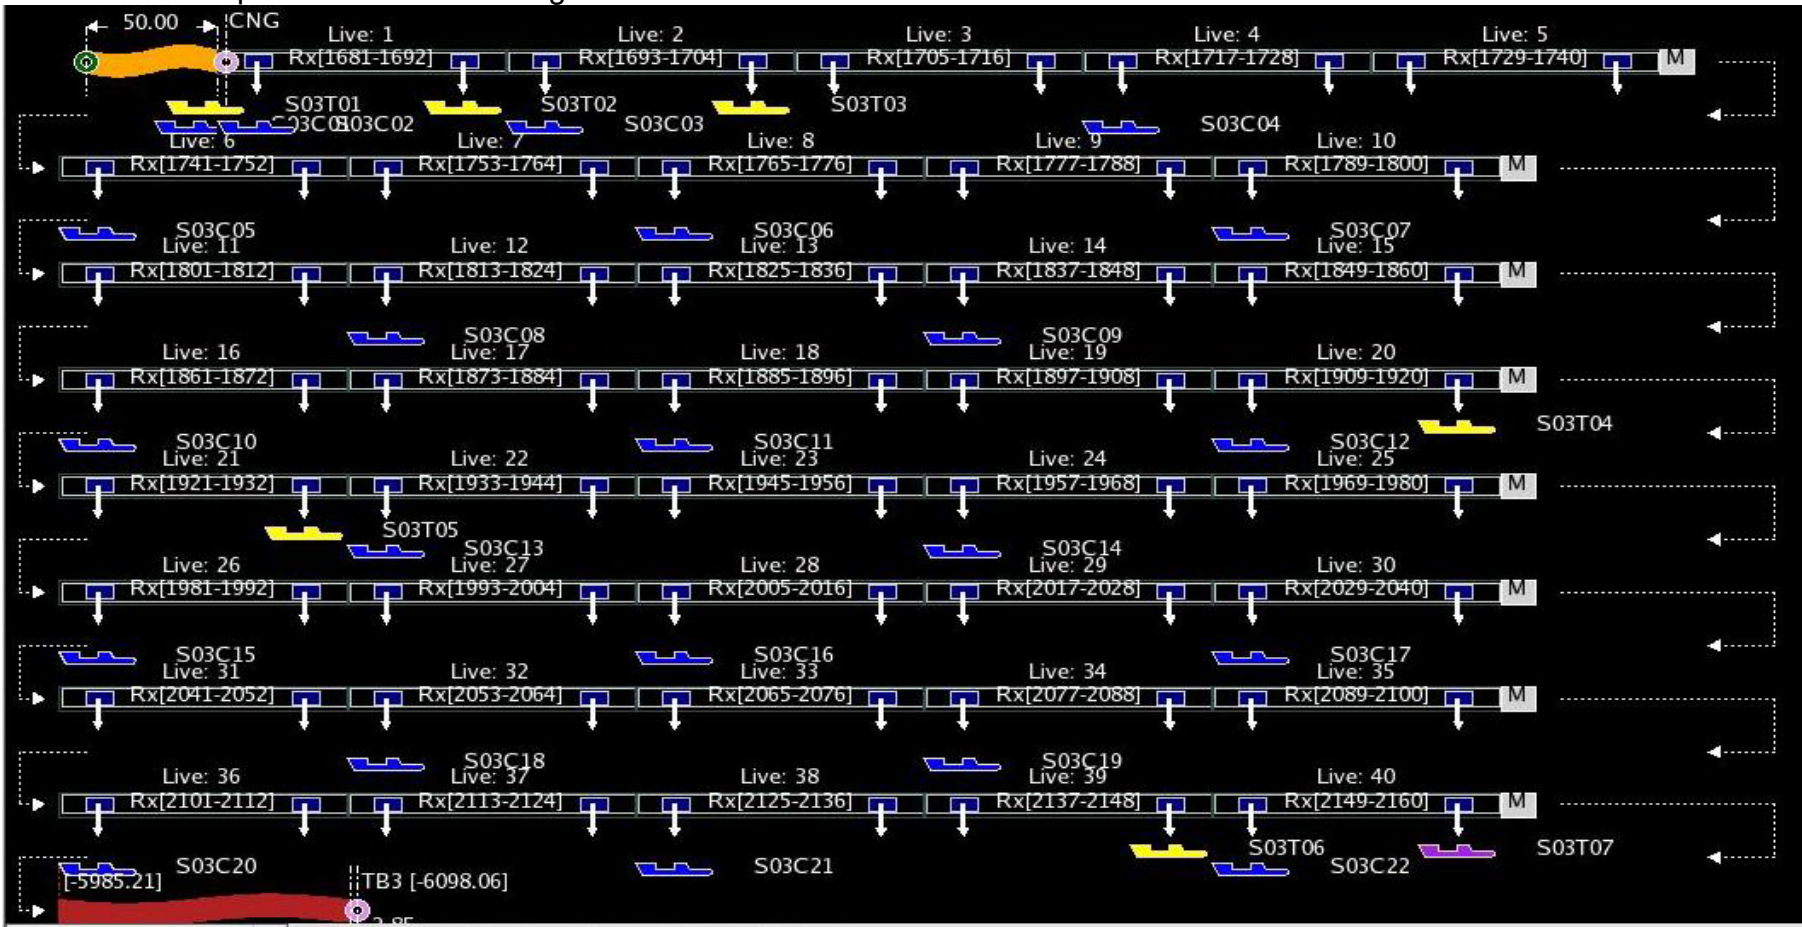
50.00
CNG
Live: 1
Rx[1681-1692]
Live: 2
Rx[1693-1704]
Live: 3
Rx[1705-1716]
Live: 4
Rx[1717-1728]
Live: 5
Rx[1729-1740]
M
S03T01
S03T02
S03T03
S03C01
S03C02
S03C03
S03C04
Live: 6
Rx[1741-1752]
Live: 7
Rx[1753-1764]
Live: 8
Rx[1765-1776]
Live: 9
Rx[1777-1788]
Live: 10
Rx[1789-1800]
M
S03C05
S03C06
S03C07
Live: 11
Rx[1801-1812]
Live: 12
Rx[1813-1824]
Live: 13
Rx[1825-1836]
Live: 14
Rx[1837-1848]
Live: 15
Rx[1849-1860]
M
S03C08
S03C09
Live: 16
Rx[1861-1872]
Live: 17
Rx[1873-1884]
Live: 18
Rx[1885-1896]
Live: 19
Rx[1897-1908]
Live: 20
Rx[1909-1920]
M
S03T04
S03C10
S03C11
S03C12
Live: 21
Rx[1921-1932]
Live: 22
Rx[1933-1944]
Live: 23
Rx[1945-1956]
Live: 24
Rx[1957-1968]
Live: 25
Rx[1969-1980]
M
S03T05
S03C13
S03C14
Live: 26
Rx[1981-1992]
Live: 27
Rx[1993-2004]
Live: 28
Rx[2005-2016]
Live: 29
Rx[2017-2028]
Live: 30
Rx[2029-2040]
M
S03C15
S03C16
S03C17
Live: 31
Rx[2041-2052]
Live: 32
Rx[2053-2064]
Live: 33
Rx[2065-2076]
Live: 34
Rx[2077-2088]
Live: 35
Rx[2089-2100]
M
S03C18
S03C19
Live: 36
Rx[2101-2112]
Live: 37
Rx[2113-2124]
Live: 38
Rx[2125-2136]
Live: 39
Rx[2137-2148]
Live: 40
Rx[2149-2160]
M
S03T06
S03T07
S03C20
S03C21
S03C22
[-5985.21]
TB3 [-6098.06]
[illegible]